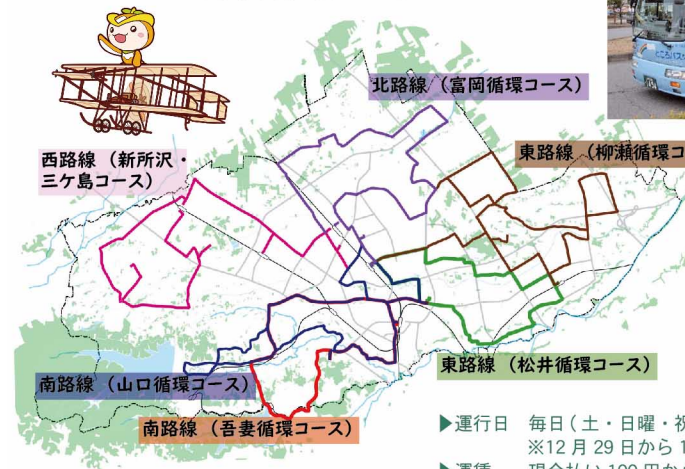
北路線（富岡循環コース）

東路線（柳瀬循環コ

西路線（新所沢・三ケ島コース）

東路線（松井循環コース）

南路線（山口循環コース）

南路線（吾妻循環コース）

▶運行日　毎日（土・日曜・祝
※12 月 29 日から 1

▶運賃　現金払い 100 円か